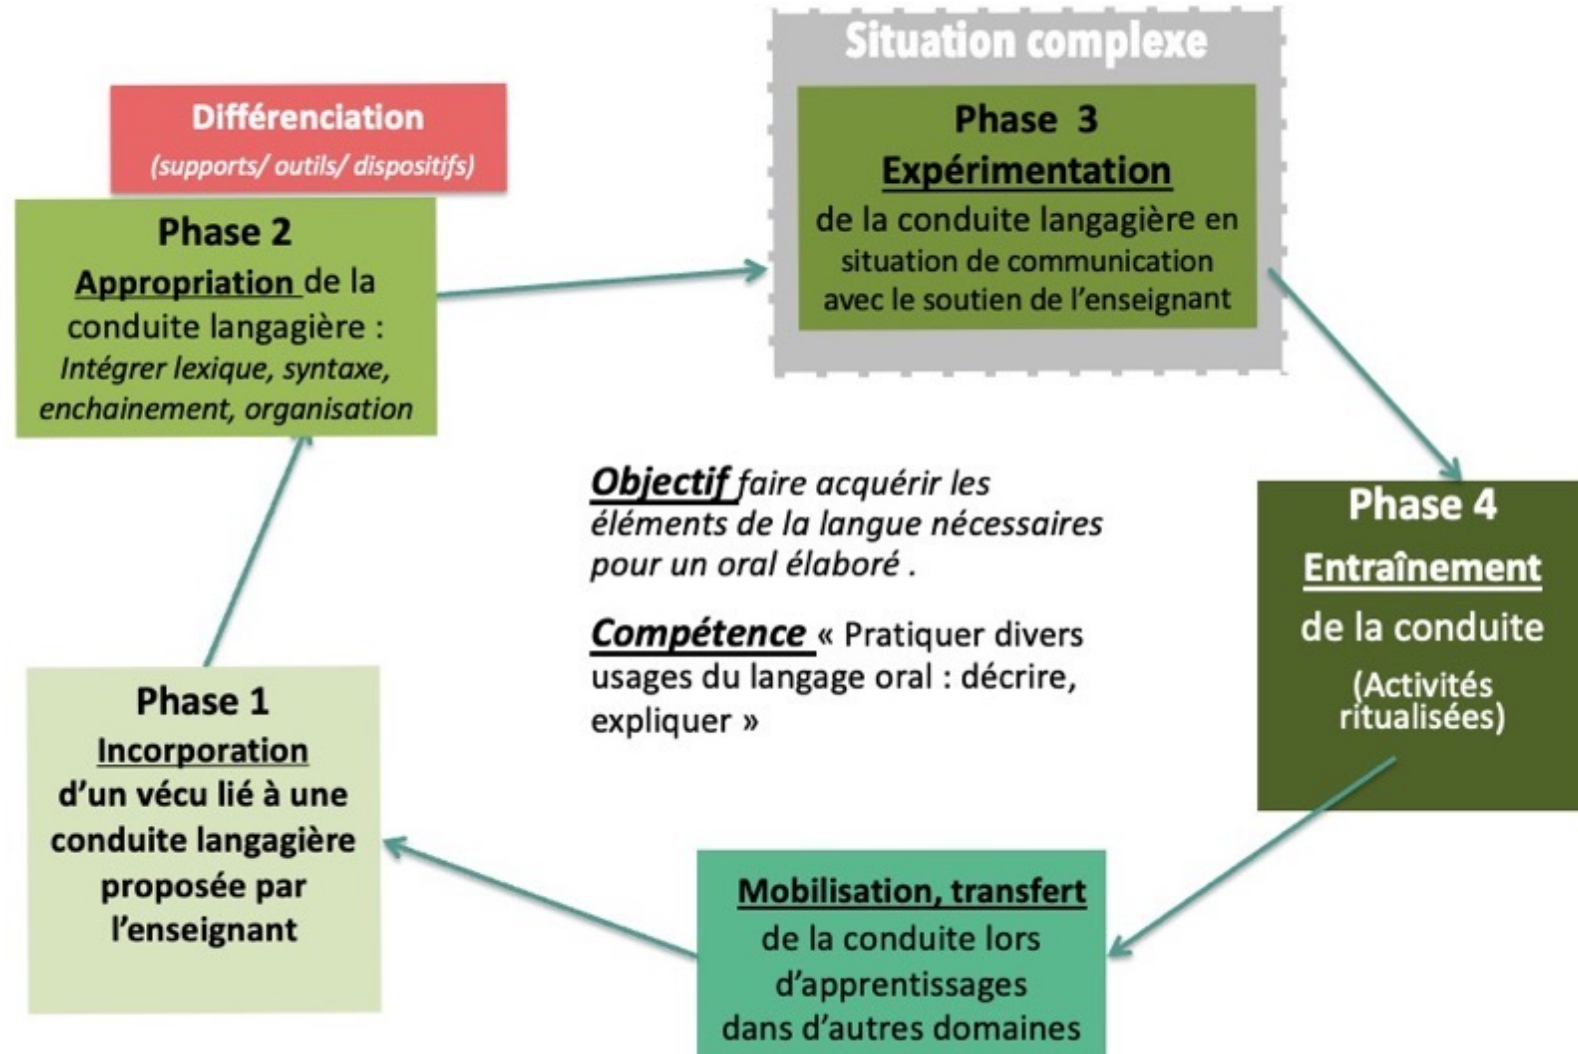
Situation complexe

Différenciation
(supports/ outils/ dispositifs)

Phase 2
Appropriation de la conduite langagière :
Intégrer lexique, syntaxe, enchainement, organisation

Phase 3
Expérimentation
de la conduite langagière en situation de communication avec le soutien de l'enseignant

Objectif faire acquérir les éléments de la langue nécessaires pour un oral élaboré .

Compétence « Pratiquer divers usages du langage oral : décrire, expliquer »

Phase 4
Entraînement
de la conduite
(Activités ritualisées)

Phase 1
Incorporation
d'un vécu lié à une conduite langagière proposée par l'enseignant

Mobilisation, transfert
de la conduite lors d'apprentissages dans d'autres domaines